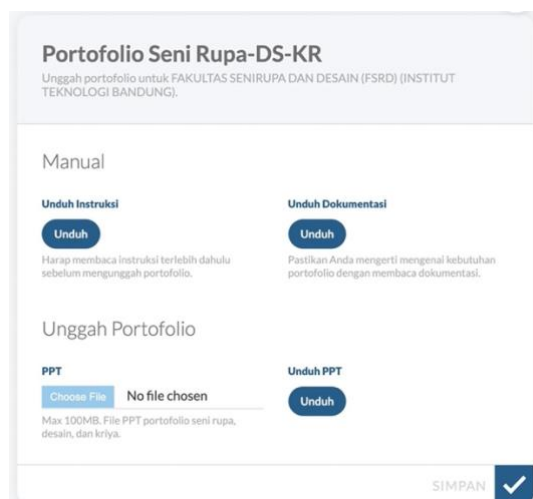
Portofolio Seni Rupa-DS-KR

Unggah portofolio untuk FAKULTAS SENIRUPA DAN DESAIN (FSRD) (INSTITUT TEKNOLOGI BANDUNG).

Manual

Unduh Instruksi

Unduh

Harap membaca instruksi terlebih dahulu sebelum mengunggah portofolio.

Unduh Dokumentasi

Unduh

Pastikan Anda mengerti mengenai kebutuhan portofolio dengan membaca dokumentasi.

Unggah Portofolio

PPT

Choose File No file chosen

Max 100MB. File PPT portofolio seni rupa, desain, dan kriya.

Unduh PPT

Unduh

SIMPAN